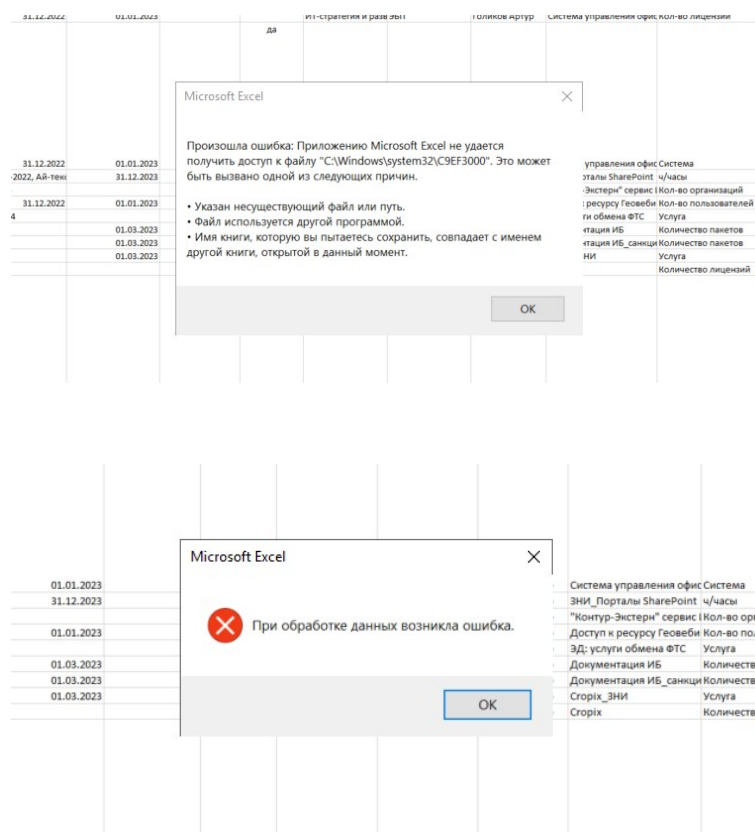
31.12.2022 01.01.2023 ИТ-стратегия и разв ЭБП Голиков Артур Система управления офис Кол-во лицензий
да

Microsoft Excel

Произошла ошибка: Приложению Microsoft Excel не удается получить доступ к файлу "C:\Windows\system32\C9EF3000". Это может быть вызвано одной из следующих причин.

• Указан несуществующий файл или путь.
• Файл используется другой программой.
• Имя книги, которую вы пытаетесь сохранить, совпадает с именем другой книги, открытой в данный момент.

OK

31.12.2022 01.01.2023 управления офис Система
-2022, Ай-теко 31.12.2022 порталы SharePoint ч/часы
"Экстерн" сервис I Кол-во организаций
31.12.2022 01.01.2023 ресурсу Геовеби Кол-во пользователей
4 ги обмена ФТС Услуга
01.03.2023 нтация ИБ Количество пакетов
01.03.2023 нтация ИБ_санкци Количество пакетов
01.03.2023 ЗНИ Услуга
Количество лицензий

Microsoft Excel

При обработке данных возникла ошибка.

OK

01.01.2023 Система управления офис Система
31.12.2023 ЗНИ_Порталы SharePoint ч/часы
"Контур-Экстерн" сервис I Кол-во ор
01.01.2023 Доступ к ресурсу Геовеби Кол-во по
ЭД: услуги обмена ФТС Услуга
01.03.2023 Документация ИБ Количеств
01.03.2023 Документация ИБ_санкци Количеств
01.03.2023 Cropix_ЗНИ Услуга
Cropix Количеств